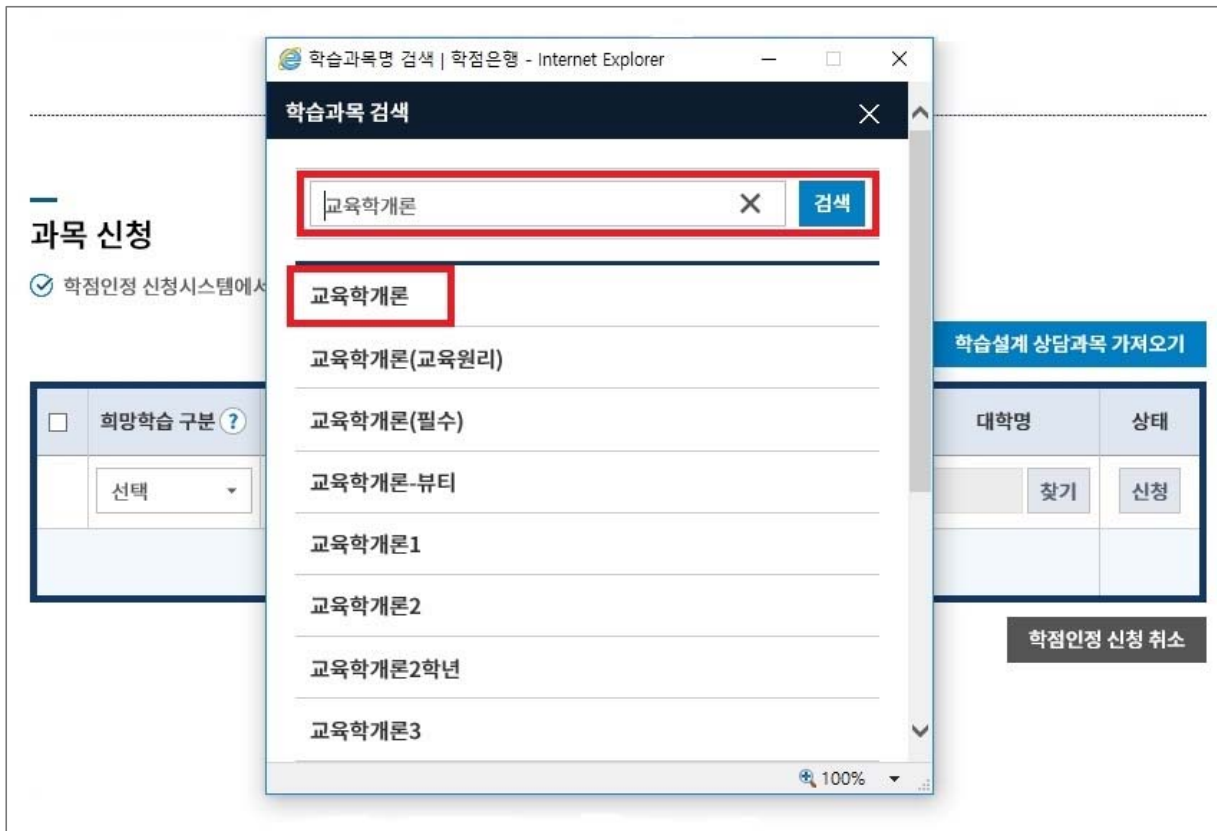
학습과목명 검색 | 학점은행 - Internet Explorer

학습과목 검색

교육학개론

검색

교육학개론

교육학개론(교육원리)

교육학개론(필수)

교육학개론-뷰티

교육학개론1

교육학개론2

교육학개론2학년

교육학개론3

100%

과목 신청

학점인정 신청시스템에서

학습설계 상담과목 가져오기

| | 희망학습 구분 ? | 대학명 | 상태 |
|---|---|---|---|
| | 선택 | 찾기 | 신청 |

학점인정 신청 취소